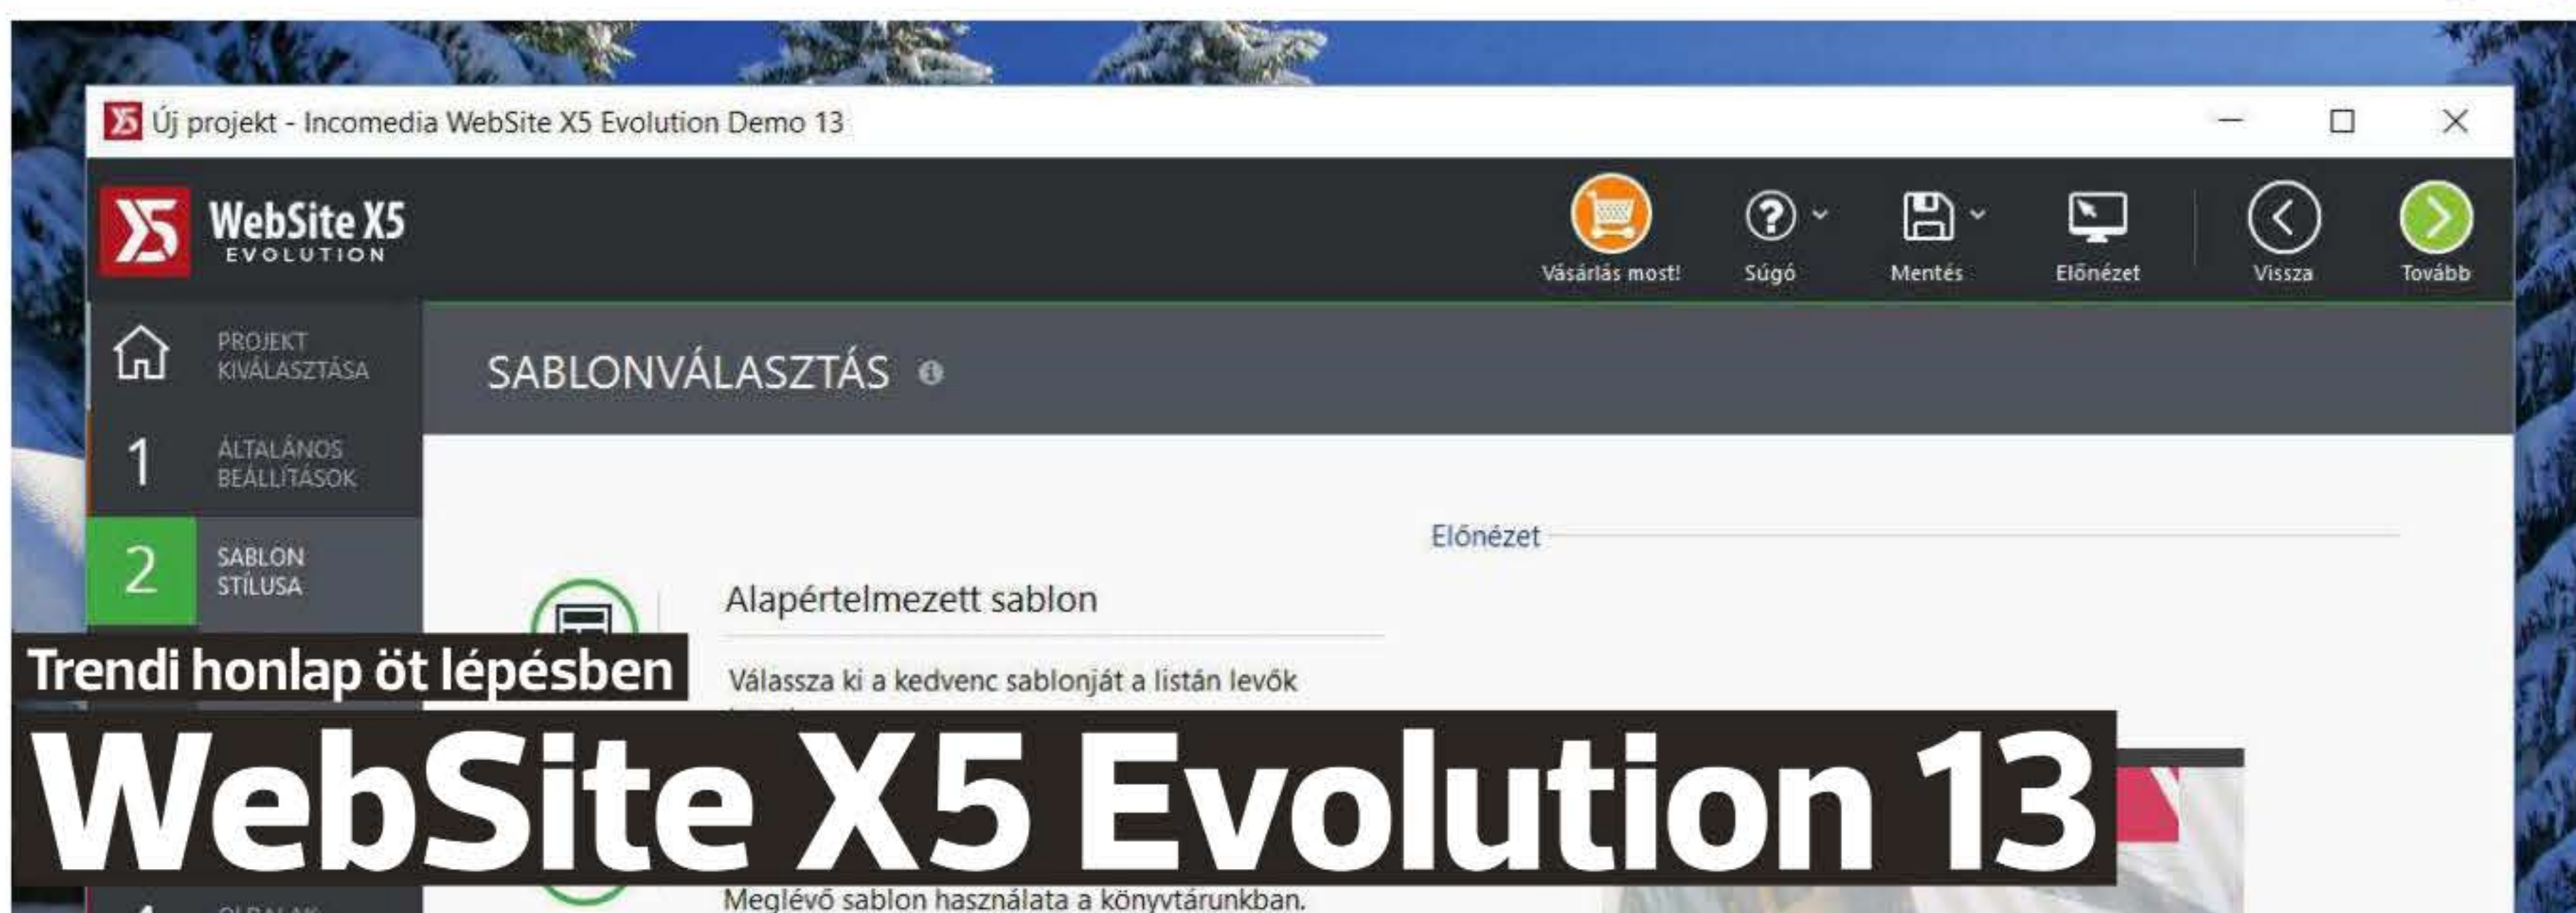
Új projekt - Incomedia WebSite X5 Evolution Demo 13

WebSite X5 EVOLUTION

Vásárlás most!
Súgó
Mentés
Előnézet
Vissza
Tovább

PROJEKT KIVÁLASZTÁSA
1 ÁLTALÁNOS BEÁLLÍTÁSOK
2 SABLON STÍLUSA

SABLONVÁLASZTÁS

Előnézet

Alapértelmezett sablon

Válassza ki a kedvenc sablonját a listán levők

Trendi honlap öt lépésben

WebSite X5 Evolution 13

Meglévő sablon használata a könyvtárunkban.